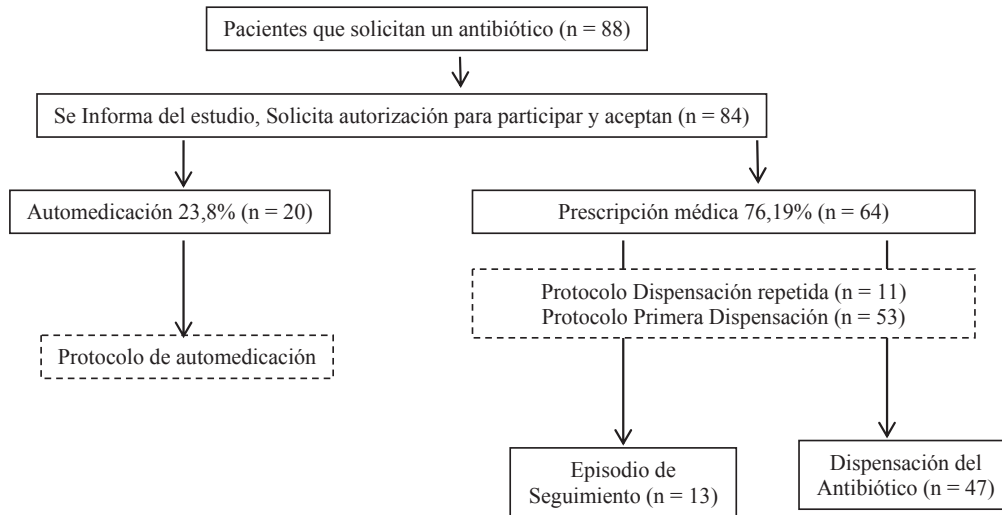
Pacientes que solicitan un antibiótico (n = 88)

Se Informa del estudio, Solicita autorización para participar y aceptan (n = 84)

Automedicación 23,8% (n = 20)

Prescripción médica 76,19% (n = 64)

Protocolo Dispensación repetida (n = 11)
Protocolo Primera Dispensación (n = 53)

Protocolo de automedicación

Episodio de Seguimiento (n = 13)

Dispensación del Antibiótico (n = 47)